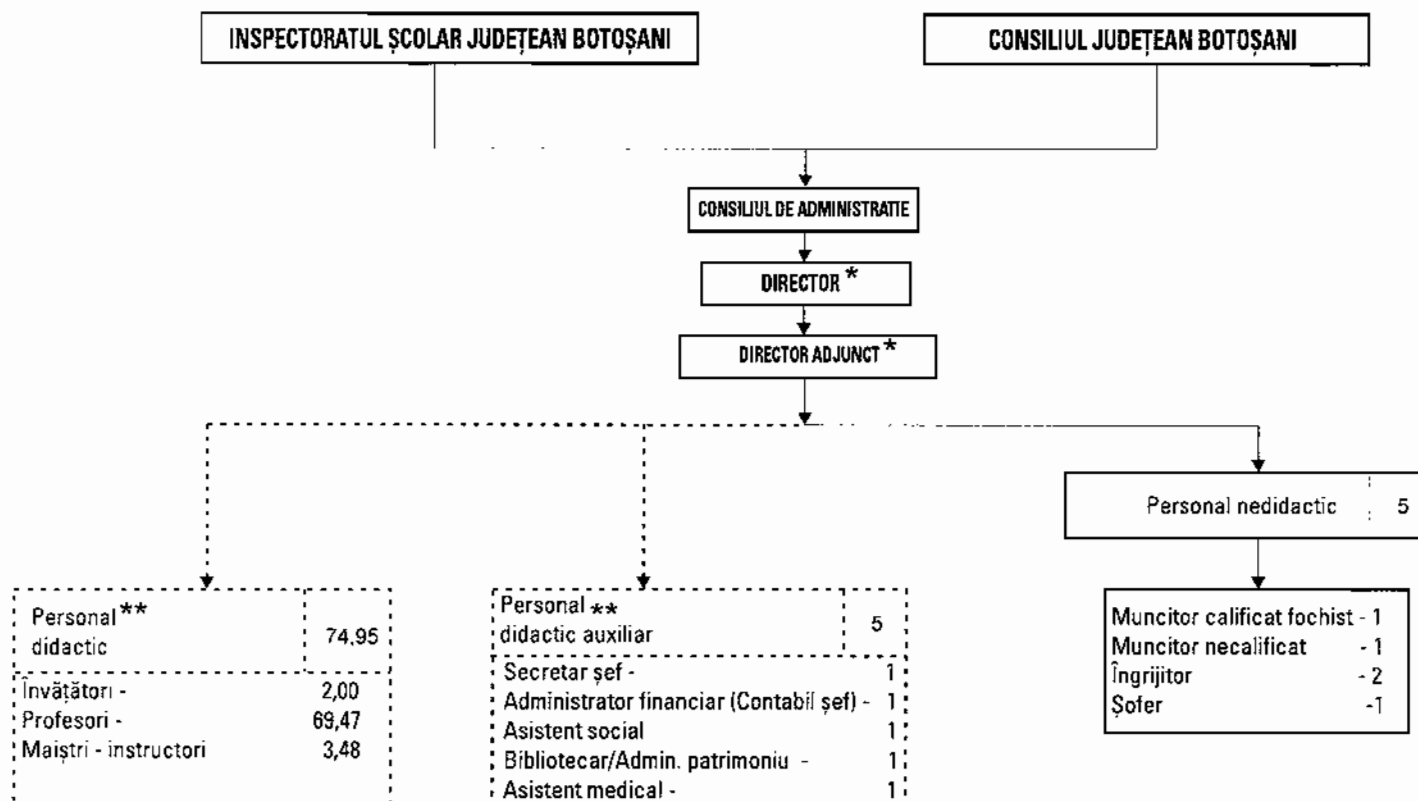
INSPECTORATUL ȘCOLAR JUDEȚEAN BOTOȘANI

CONSILIUL JUDEȚEAN BOTOȘANI

CONSILIUL DE ADMINISTRATIE

DIRECTOR *

DIRECTOR ADJUNCT *

Personal ** didactic 74,95

Învățători - 2,00
Profesori - 69,47
Maiștri - instructori 3,48

Personal ** didactic auxiliar 5

Secretar șef - 1
Administrator financiar (Contabil șef) - 1
Asistent social 1
Bibliotecar/Admin. patrimoniu - 1
Asistent medical - 1

Personal nedidactic 5

Muncitor calificat fochist - 1
Muncitor necalificat - 1
Îngrijitor - 2
Șofer -1